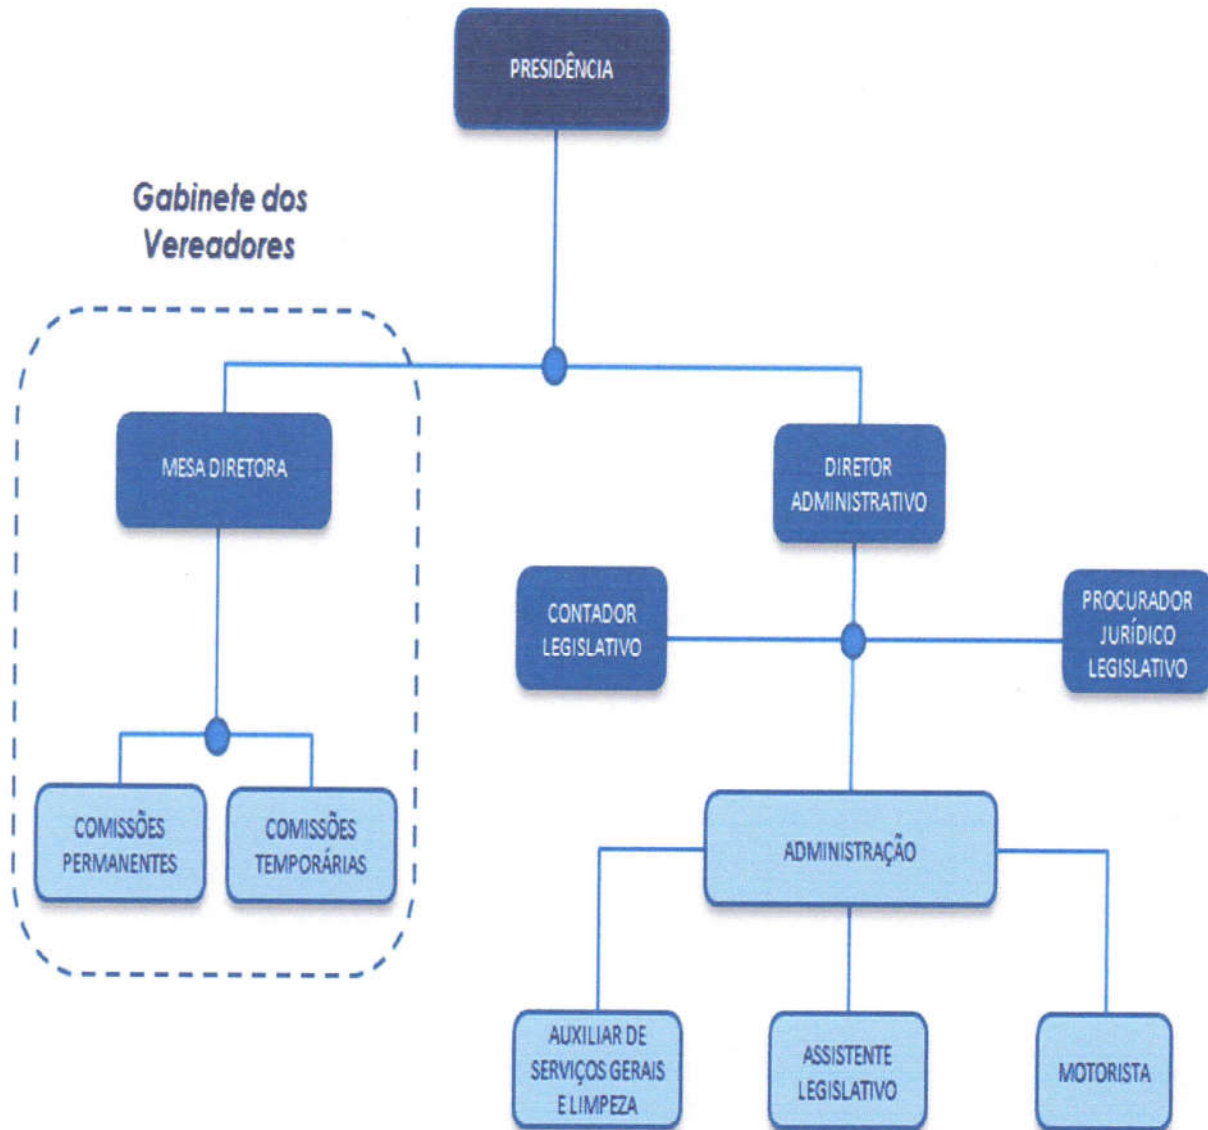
PRESIDÊNCIA

Gabinete dos Vereadores

MESA DIRETORA

DIRETOR ADMINISTRATIVO

CONTADOR LEGISLATIVO

PROCURADOR JURÍDICO LEGISLATIVO

COMISSÕES PERMANENTES

COMISSÕES TEMPORÁRIAS

ADMINISTRAÇÃO

AUXILIAR DE SERVIÇOS GERAIS E LIMPEZA

ASSISTENTE LEGISLATIVO

MOTORISTA